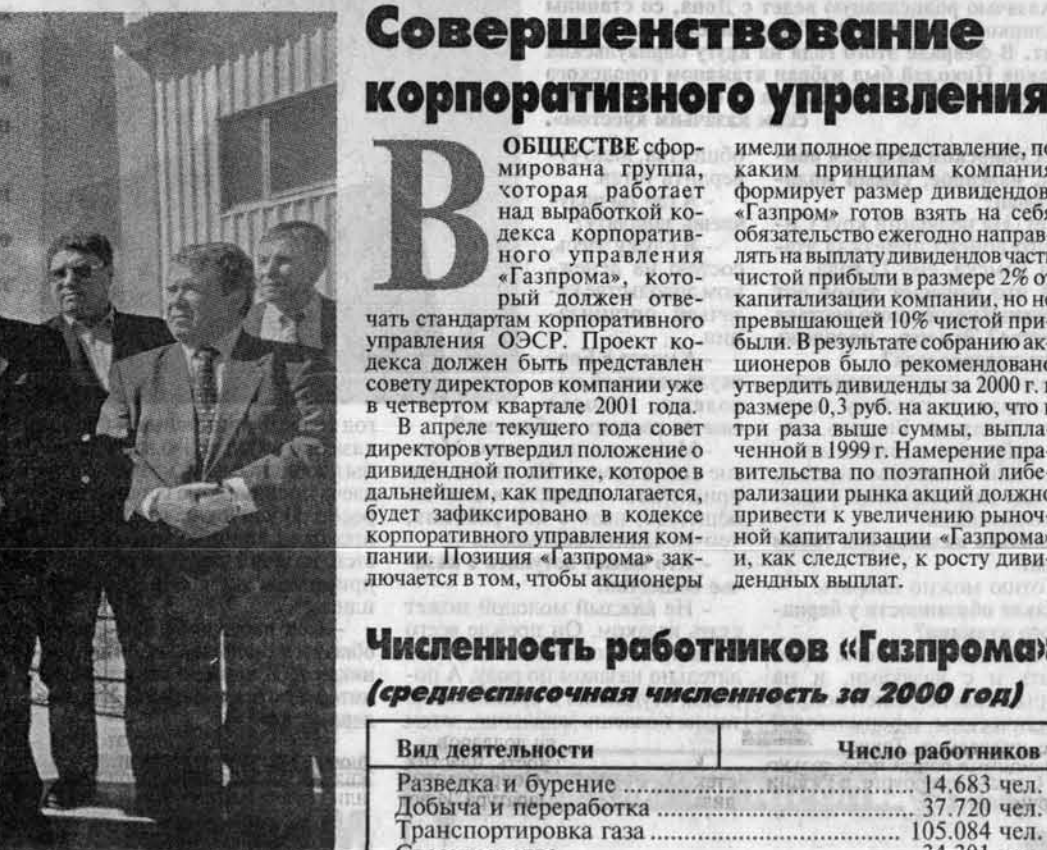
Совершенствование корпоративного управления

В ОБЩЕСТВЕ сформирована группа, которая работает над выработкой кодекса корпоративного управления «Газпрома», который должен отвечать стандартам корпоративного управления ОЭСР. Проект кодекса должен быть представлен совету директоров компании уже в четвертом квартале 2001 года.

В апреле текущего года совет директоров утвердил положение о дивидендной политике, которое в дальнейшем, как предполагается, будет зафиксировано в кодексе корпоративного управления компании. Позиция «Газпрома» заключается в том, чтобы акционеры имели полное представление, по каким принципам компания формирует размер дивидендов. «Газпром» готов взять на себя обязательство ежегодно направлять на выплату дивидендов часть чистой прибыли в размере 2% от капитализации компании, но не превышающей 10% чистой прибыли. В результате собранию акционеров было рекомендовано утвердить дивиденды за 2000 г. в размере 0,3 руб. на акцию, что в три раза выше суммы, выплаченной в 1999 г. Намерение правительства по поэтапной либерализации рынка акций должно привести к увеличению рыночной капитализации «Газпрома» и, как следствие, к росту дивидендных выплат.

Численность работников «Газпрома»
(среднесписочная численность за 2000 год)

| Вид деятельности | Число работников |
|---|---|
| Разведка и бурение ........................................ | 14.683 чел. |
| Добыча и переработка ........................................ | 37.720 чел. |
| Транспортировка газа ........................................ | 105.084 чел. |
| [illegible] | 34.201 |